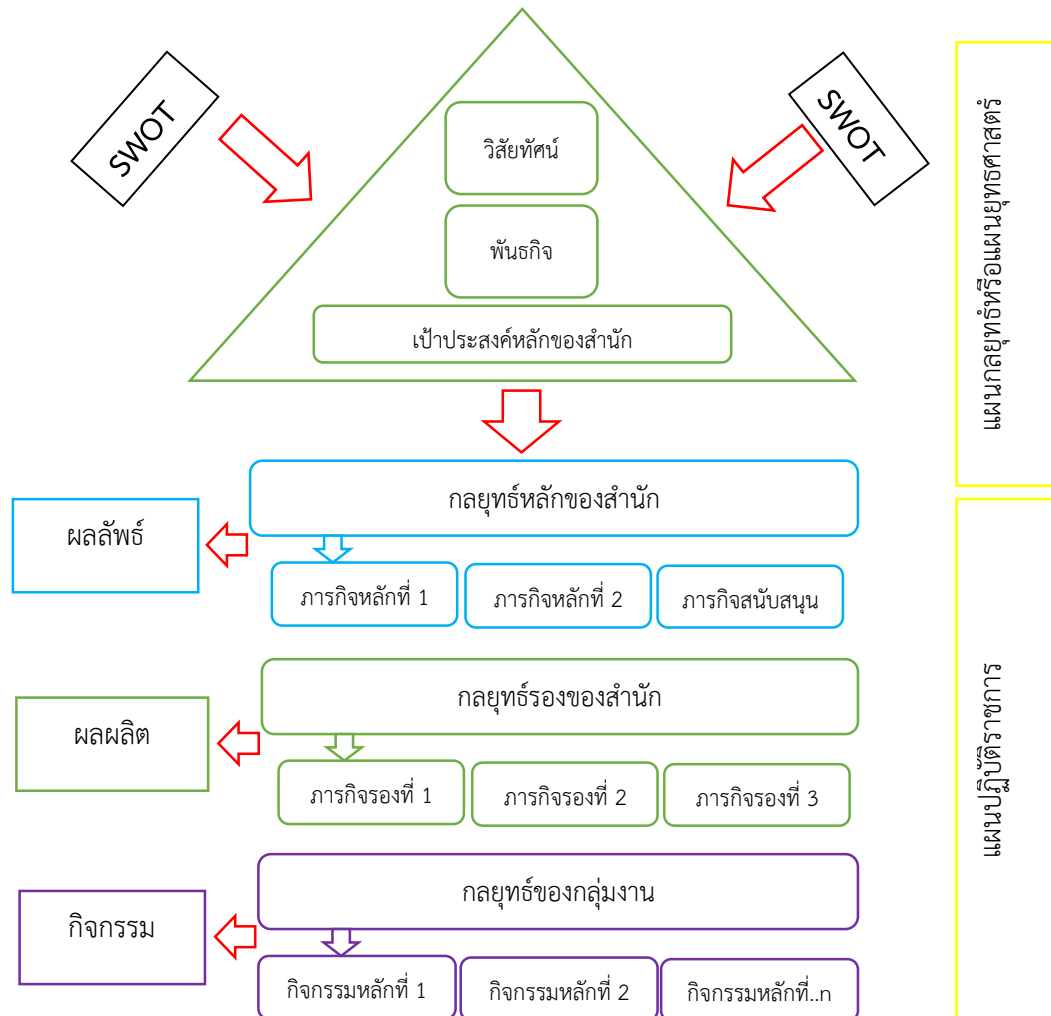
SWOT

SWOT

วิสัยทัศน์

พันธกิจ

เป้าประสงค์หลักของสำนัก

แผนกลยุทธ์หรือแผนยุทธศาสตร์

กลยุทธ์หลักของสำนัก

ผลลัพธ์

ภารกิจหลักที่ 1

ภารกิจหลักที่ 2

ภารกิจสนับสนุน

กลยุทธ์รองของสำนัก

ผลผลิต

ภารกิจรองที่ 1

ภารกิจรองที่ 2

ภารกิจรองที่ 3

กลยุทธ์ของกลุ่มงาน

กิจกรรม

กิจกรรมหลักที่ 1

กิจกรรมหลักที่ 2

กิจกรรมหลักที่..n

แผนปฏิบัติราชการ